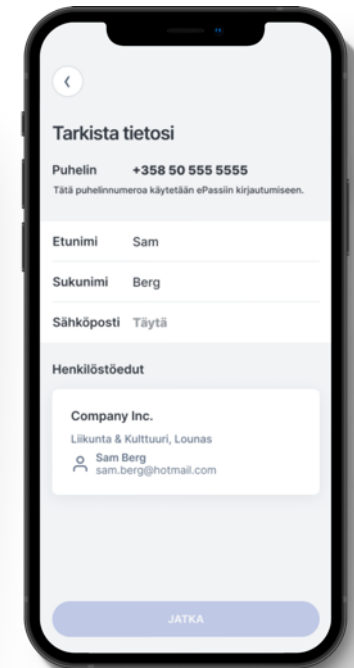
‹

Tarkista tietosi

Puhelin +358 50 555 5555
Tätä puhelinnumeroa käytetään ePassiin kirjautumiseen.

Etunimi Sam

Sukunimi Berg

Sähköposti Täytä

Henkilöstöedut

Company Inc.
Liikunta & Kulttuuri, Lounas
Sam Berg
sam.berg@hotmail.com

JATKA